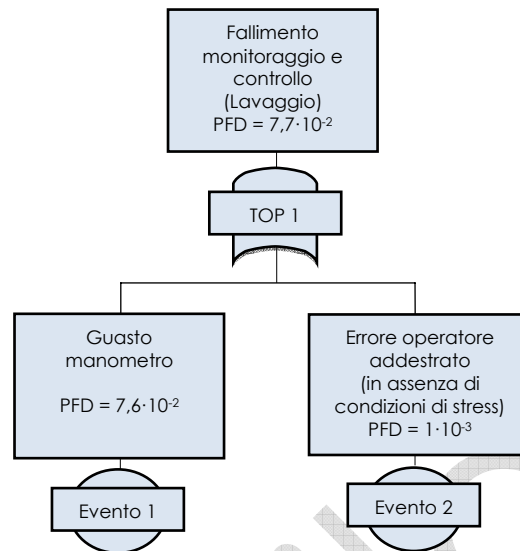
Fallimento monitoraggio e controllo (Lavaggio)
PFD = $7{,}7 \cdot 10^{-2}$

TOP 1

Guasto manometro

PFD = $7{,}6 \cdot 10^{-2}$

Evento 1

Errore operatore addestrato (in assenza di condizioni di stress)
PFD = $1 \cdot 10^{-3}$

Evento 2